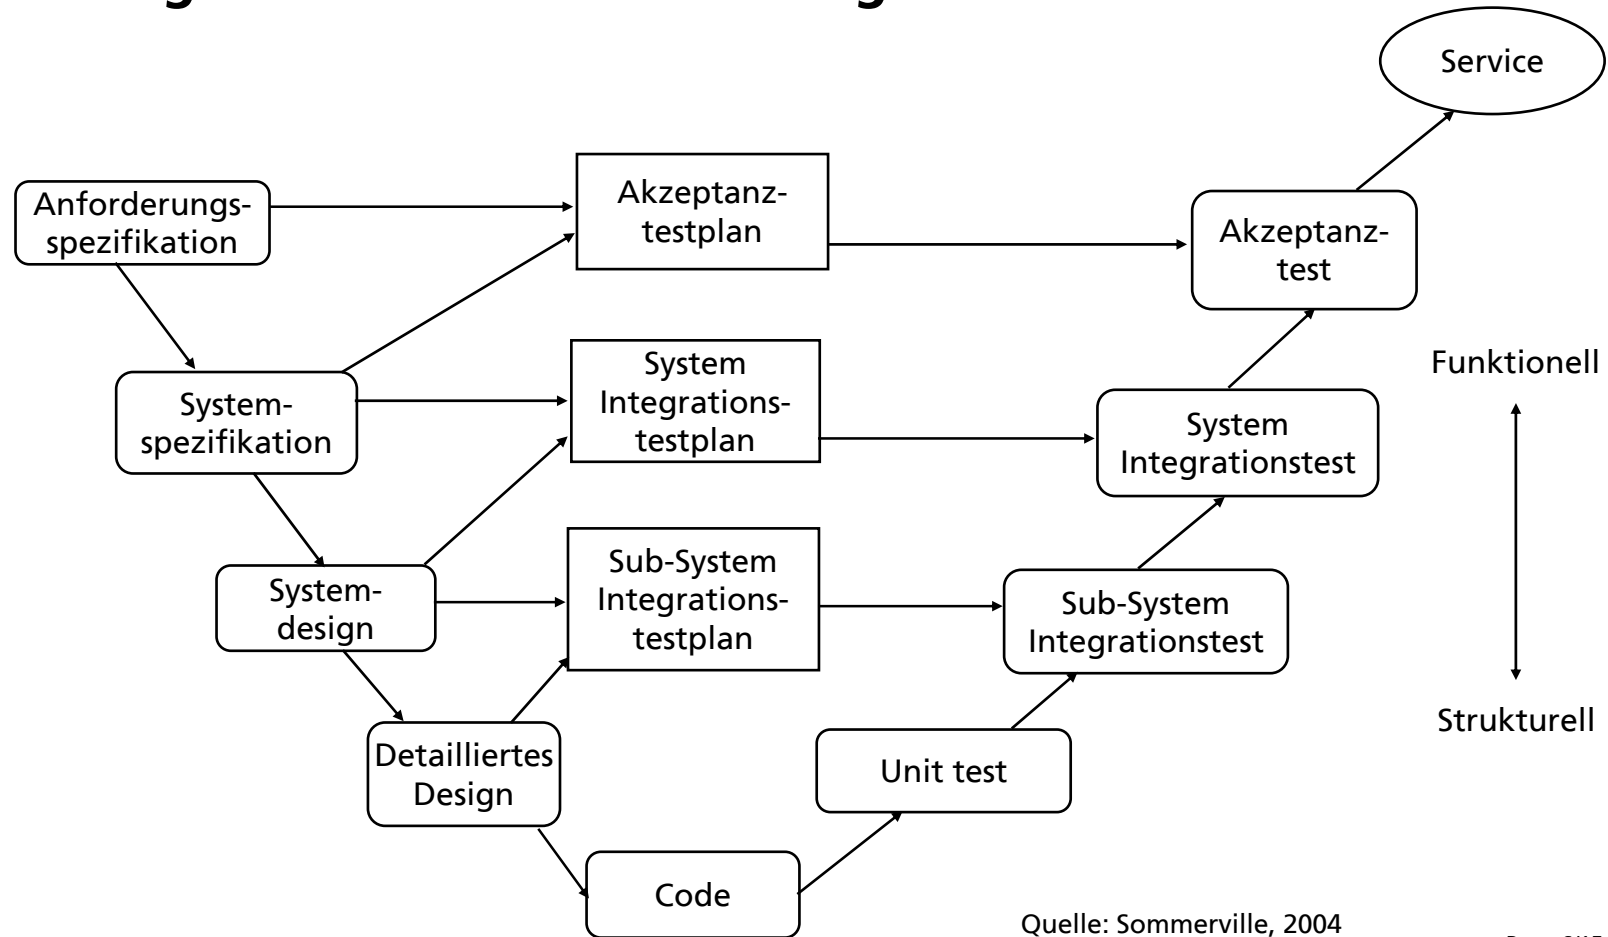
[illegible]

Service

Anforderungsspezifikation

Akzeptanztestplan

Akzeptanztest

Systemspezifikation

System Integrationstestplan

System Integrationstest

Funktionell

Strukturell

Systemdesign

Sub-System Integrationstestplan

Sub-System Integrationstest

Detailliertes Design

Unit test

Code

Quelle: Sommerville, 2004

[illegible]